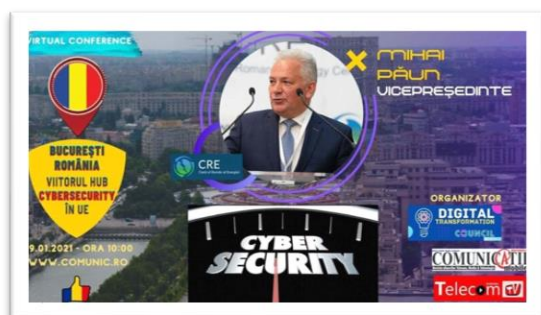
VIRTUAL CONFERENCE

BUCUREȘTI ROMÂNIA VIITORUL HUB CYBERSECURITY ÎN UE

9.01.2021 - ORA 10:00
WWW.COMUNIC.RO

CRE

X MIHAI PĂUN
VICEPREȘEDINTE

CYBER SECURITY

ORGANIZATOR
DIGITAL TRANSFORMATION COUNCIL

COMUNICAȚII

Telecom TV